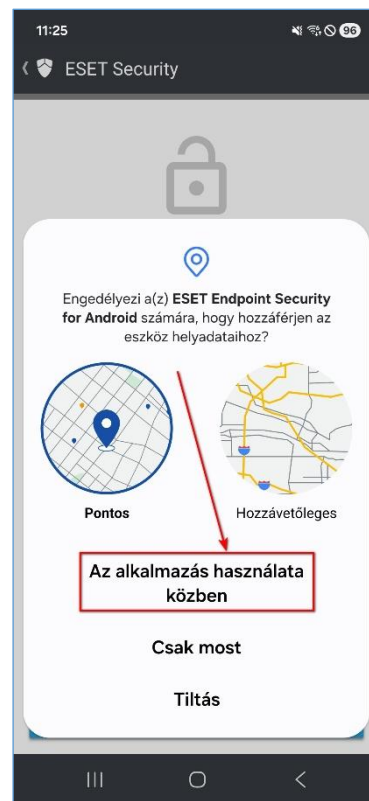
11:25
96

ESET Security

Engedélyezi a(z) **ESET Endpoint Security for Android** számára, hogy hozzáférjen az eszköz helyadataihoz?

Pontos

Hozzávetőleges

Az alkalmazás használata közben

Csak most

Tiltás